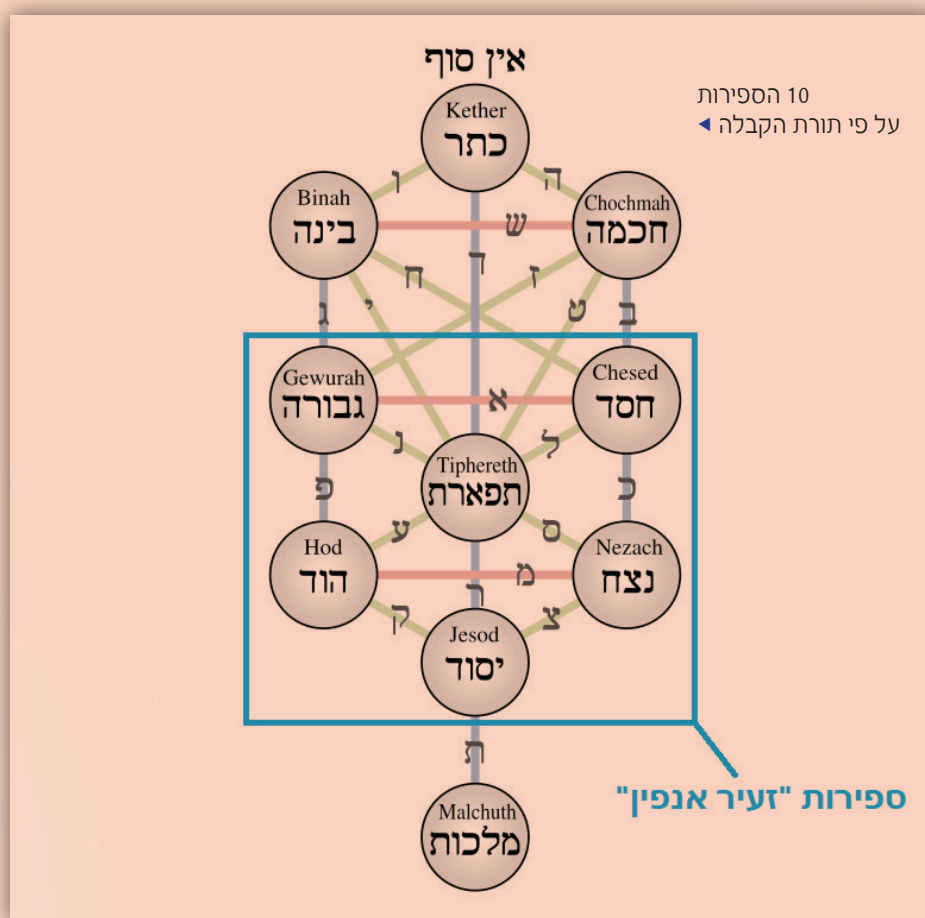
אין סוף

10 הספירות
על פי תורת הקבלה ◄

Kether
כתר

Binah
בינה

Chochmah
חכמה

Gewurah
גבורה

Chesed
חסד

Tiphereth
תפארת

Hod
הוד

Nezach
נצח

Jesod
יסוד

Malchuth
מלכות

ו ה ש ד ח ז ג י ט ב א נ ל פ כ ע ס מ ר ק צ ת

ספירות "זעיר אנפין"